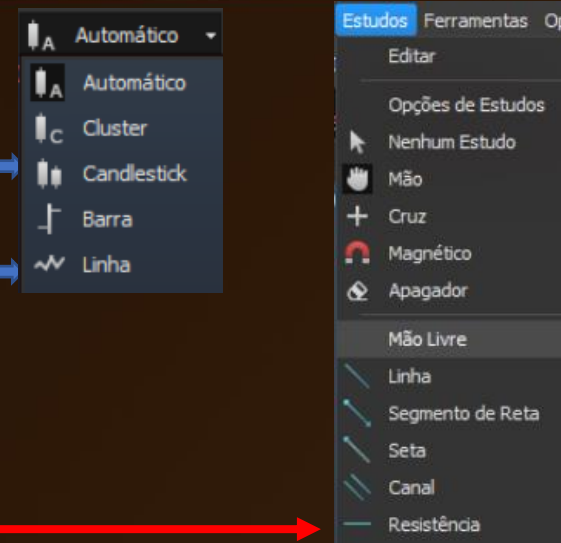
A Automático

A Automático
C Cluster
Candlestick
Barra
Linha

Estudos Ferramentas Op

Editar
Opções de Estudos
Nenhum Estudo
Mão
Cruz
Magnético
Apagador
Mão Livre
Linha
Segmento de Reta
Seta
Canal
Resistência